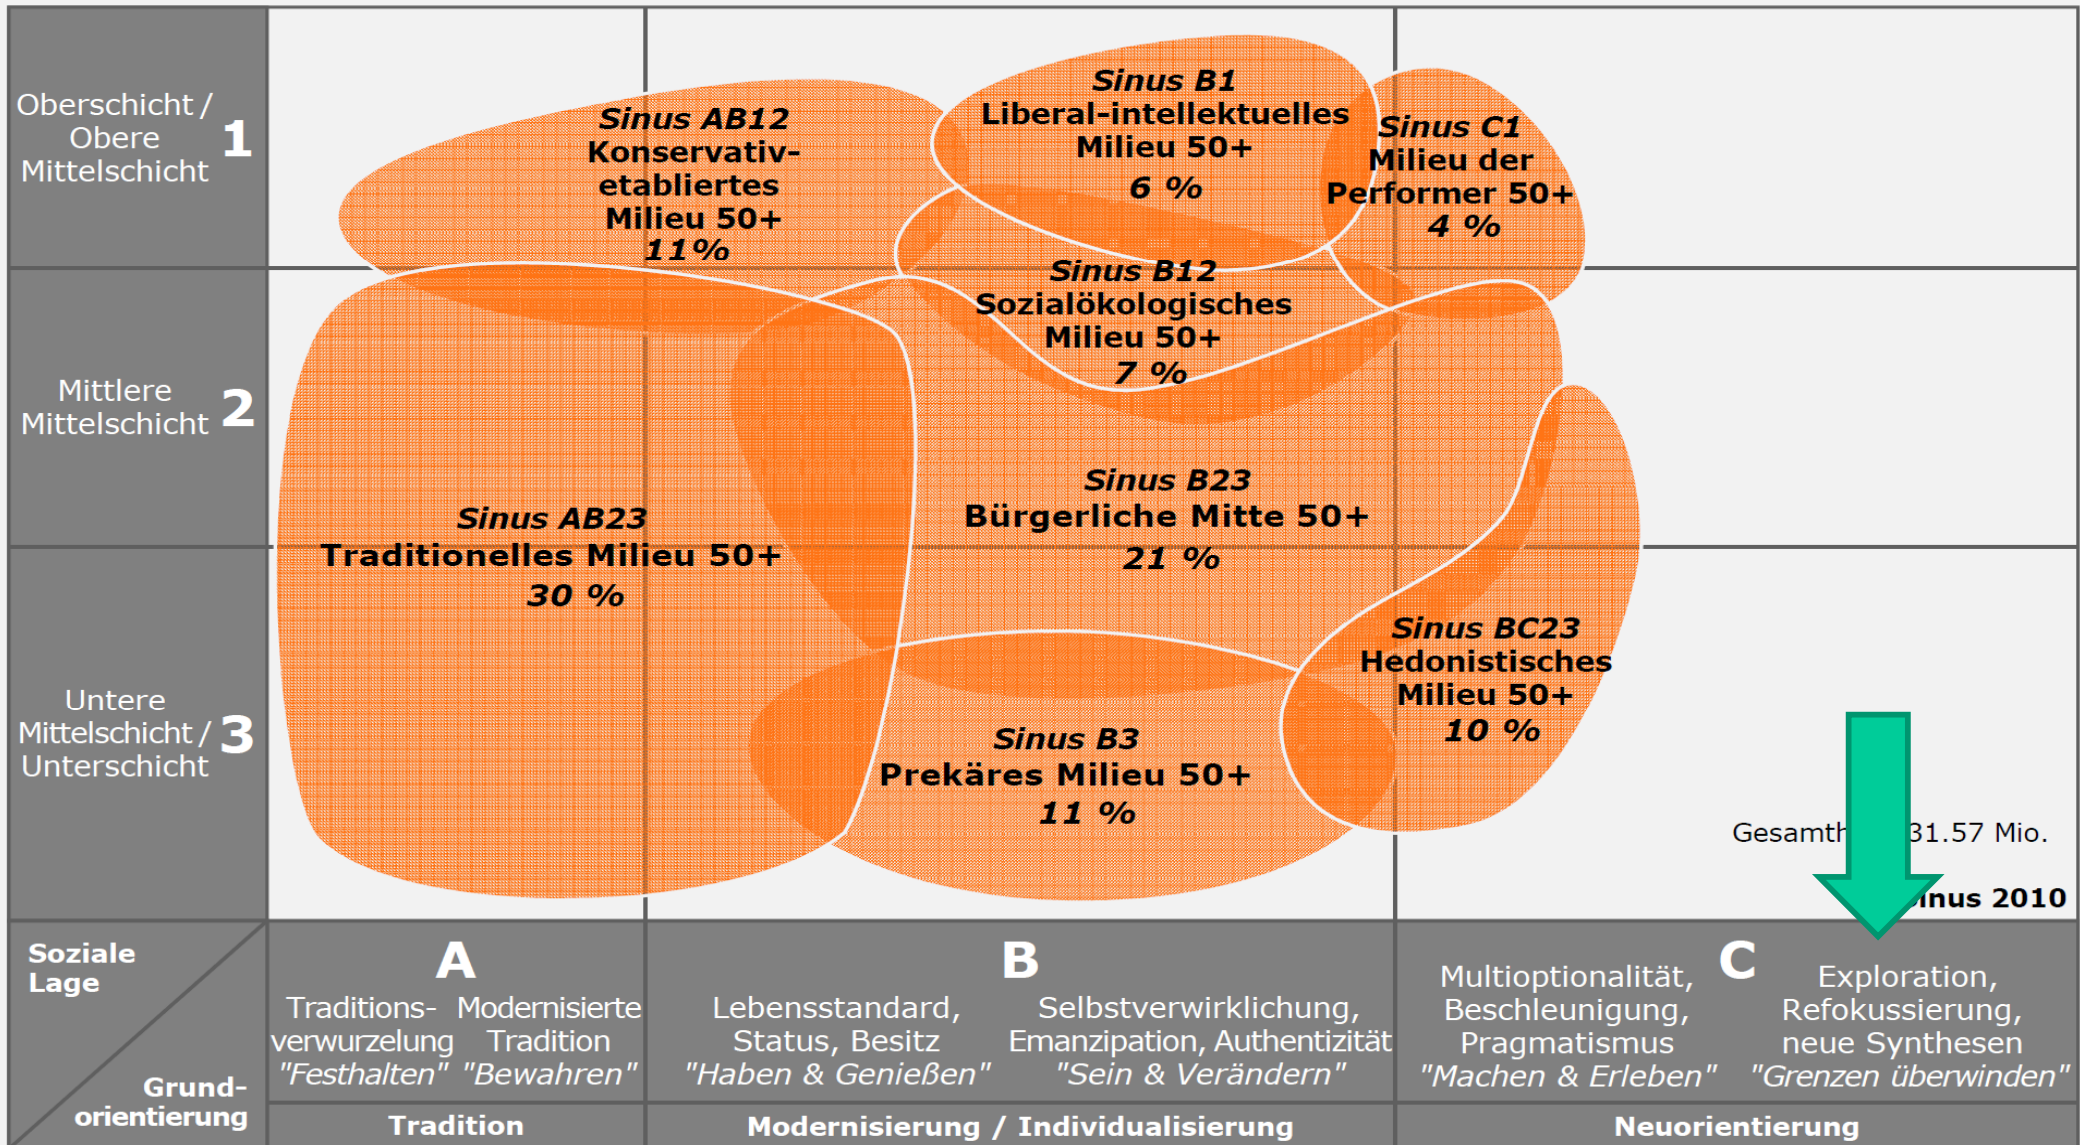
Oberschicht / Obere Mittelschicht 1

Mittlere Mittelschicht 2

Untere Mittelschicht / Unterschicht 3

Sinus AB12 Konservativ-etabliertes Milieu 50+ 11%

Sinus B1 Liberal-intellektuelles Milieu 50+ 6 %

Sinus C1 Milieu der Performer 50+ 4 %

Sinus B12 Sozialökologisches Milieu 50+ 7 %

Sinus AB23 Traditionelles Milieu 50+ 30 %

Sinus B23 Bürgerliche Mitte 50+ 21 %

Sinus BC23 Hedonistisches Milieu 50+ 10 %

Sinus B3 Prekäres Milieu 50+ 11 %

Gesamth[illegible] 31.57 Mio.

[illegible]inus 2010

Soziale Lage

Grund-orientierung

A

Traditions-verwurzelung "Festhalten"

Modernisierte Tradition "Bewahren"

B

Lebensstandard, Status, Besitz "Haben & Genießen"

Selbstverwirklichung, Emanzipation, Authentizität "Sein & Verändern"

C

Multioptionalität, Beschleunigung, Pragmatismus "Machen & Erleben"

Exploration, Refokussierung, neue Synthesen "Grenzen überwinden"

Tradition

Modernisierung / Individualisierung

Neuorientierung